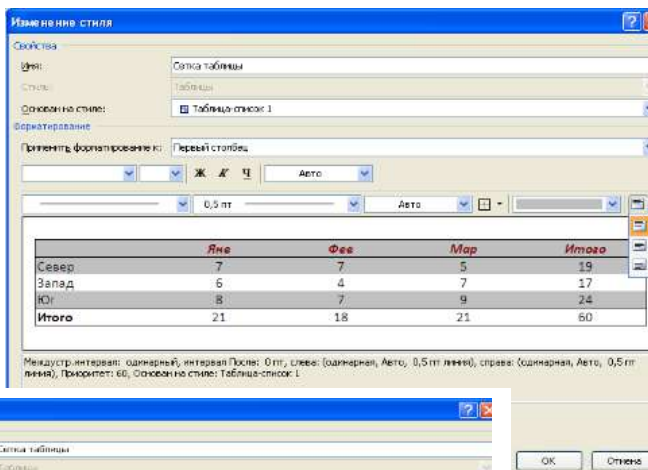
Изменение стиля

Свойства

Имя: Сетка таблицы

Стиль: Таблица

Основан на стиле: Таблица-список 1

Форматирование

Применить форматирование к: Первый столбец

Ж К Ч Авто

0,5 пт Авто

|  | Янв | Фев | Мар | Итого |
|---|---|---|---|---|
| Север | 7 | 7 | 5 | 19 |
| Запад | 6 | 4 | 7 | 17 |
| Юг | 8 | 7 | 9 | 24 |
| Итого | 21 | 18 | 21 | 60 |

Междустр.интервал: одинарный, интервал После: 0 пт, слева: (одинарная, Авто, 0,5 пт линия), справа: (одинарная, Авто, 0,5 пт линия), Приоритет: 60, Основан на стиле: Таблица-список 1

Сетка таблицы

Таблица

OK Отмена